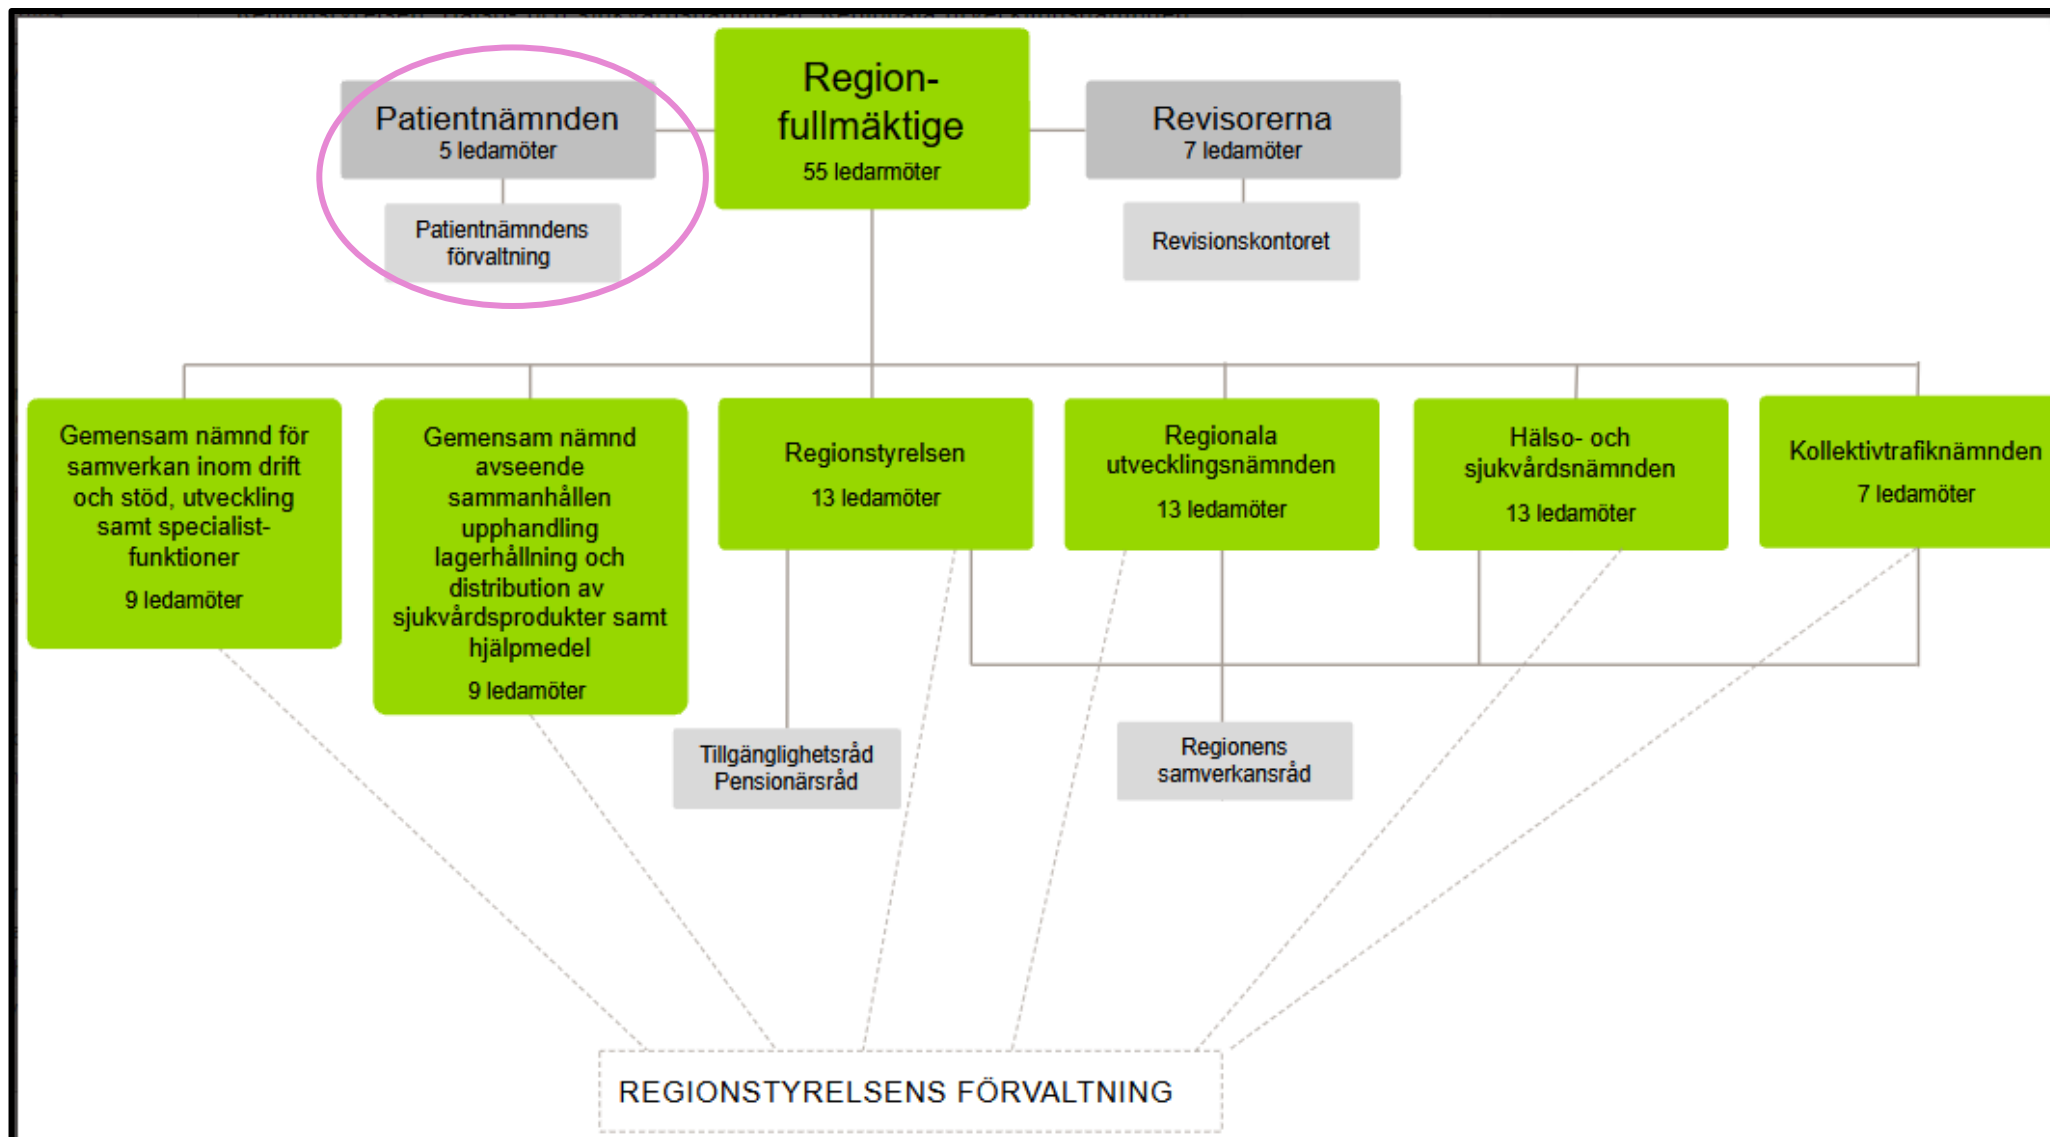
Patientnämnden
5 ledamöter

Patientnämndens förvaltning

Region-fullmäktige
55 ledarmöter

Revisorerna
7 ledamöter

Revisionskontoret

Gemensam nämnd för samverkan inom drift och stöd, utveckling samt specialist-funktioner
9 ledamöter

Gemensam nämnd avseende sammanhållen upphandling lagerhållning och distribution av sjukvårdsprodukter samt hjälpmedel
9 ledamöter

Regionstyrelsen
13 ledamöter

Regionala utvecklingsnämnden
13 ledamöter

Hälso- och sjukvårdsnämnden
13 ledamöter

Kollektivtrafiknämnden
7 ledamöter

Tillgänglighetsråd
Pensionärsråd

Regionens samverkansråd

REGIONSTYRELSENS FÖRVALTNING